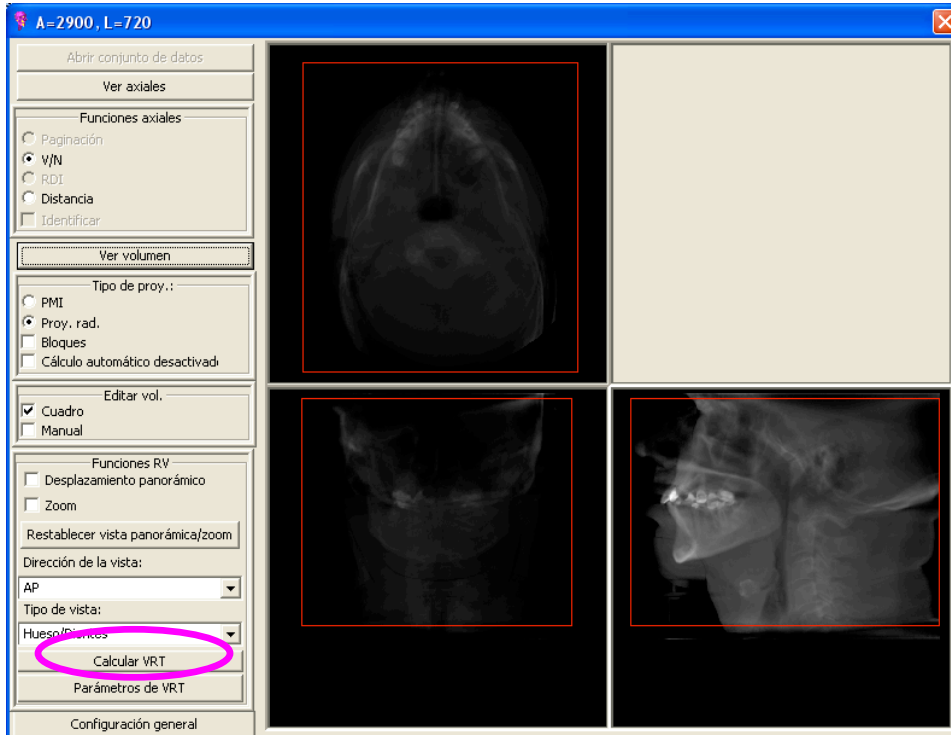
A=2900, L=720

Abrir conjunto de datos

Ver axiales

Funciones axiales

Paginación

V/N

RDI

Distancia

Identificar

Ver volumen

Tipo de proy.:

PMI

Proy. rad.

Bloques

Cálculo automático desactivad

Editar vol.

Cuadro

Manual

Funciones RV

Desplazamiento panorámico

Zoom

Restablecer vista panorámica/zoom

Dirección de la vista:

AP

Tipo de vista:

Hueso/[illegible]

Calcular VRT

Parámetros de VRT

Configuración general